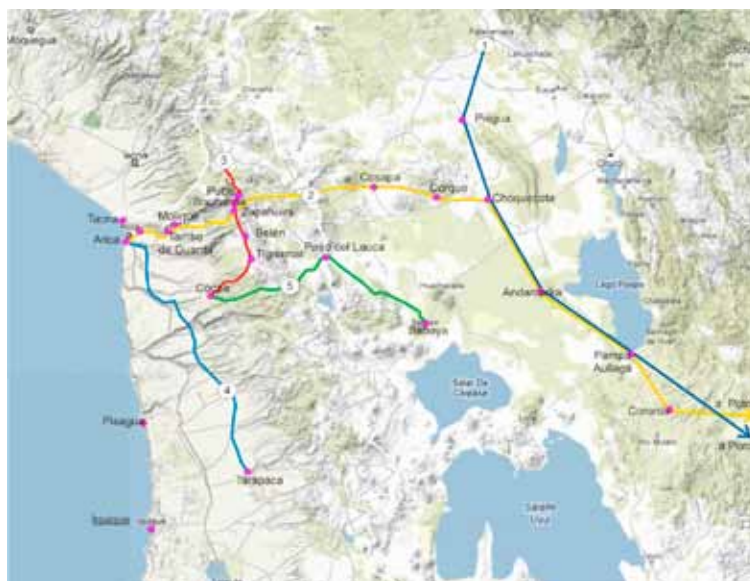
Moquegua
1
Pisiga
3
Putre
Socoroma
2
Cosapa
Corque
Choquecota
Tacna
Arica
Murqui
Valle de Quarda
Zapahuira
Belen
Tignamar
Portezuelo Lauca
Codpa
5
Sabaya
Andamarca
Lago Poopo
Pampa Aullagas
Salar De Coipasa
4
Pisagua
Tarapaca
Coroma
a Potosí
a Potosí
Iquique
Salar de Uyuni